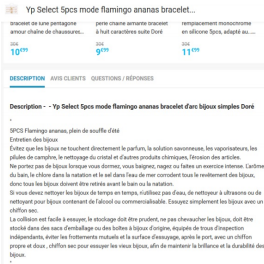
1 Yp Select 5pcs mode flamingo ananas bracelet...

Bracelet de lune pentagone amour chaîne de chaussures...
10⁹⁹

pièce chaîne aimante bracelet à huit caractères suite Doré
9⁹⁹

remplacement monochrome en silicone 5pcs, adapté au...
11⁹⁹

DESCRIPTION AVIS CLIENTS QUESTIONS / RÉPONSES

Description - - Yp Select 5pcs mode flamingo ananas bracelet d'ancre bijoux simples Doré

5PCS Flamingo ananas, plein de souffle d'été
Entretien des bijoux
Évitez que les bijoux ne touchent directement le parfum, la solution savonneuse, les vaporisateurs, les pilules de camphre, le nettoyage du cristal et d'autres produits chimiques, l'érosion des articles.
Ne portez pas de bijoux lorsque vous dormez, vous baignez, nagez ou faites un exercice intense. L'arôme du bain, le chlore dans la natation et le sel dans l'eau de mer corrodent tous le revêtement des bijoux, donc tous les bijoux doivent être retirés avant le bain ou la natation.
Si vous devez nettoyer les bijoux de temps en temps, n'utilisez pas d'eau, de nettoyeur à ultrasons ou de nettoyant pour bijoux contenant de l'alcool ou commercialisable. Essuyez simplement les bijoux avec un chiffon sec.
La collision est facile à essuyer, le stockage doit être prudent, ne pas chevaucher les bijoux, doit être stocké dans des sacs d'emballage ou des boîtes à bijoux d'origine, équipée de trous d'inspection indépendants, éviter les frottements mutuels et la surface d'essuyage, après le port, avec un chiffon propre et doux, chiffon sec pour essuyer les vieux bijoux, afin de maintenir la brillance et la durabilité des bijoux.